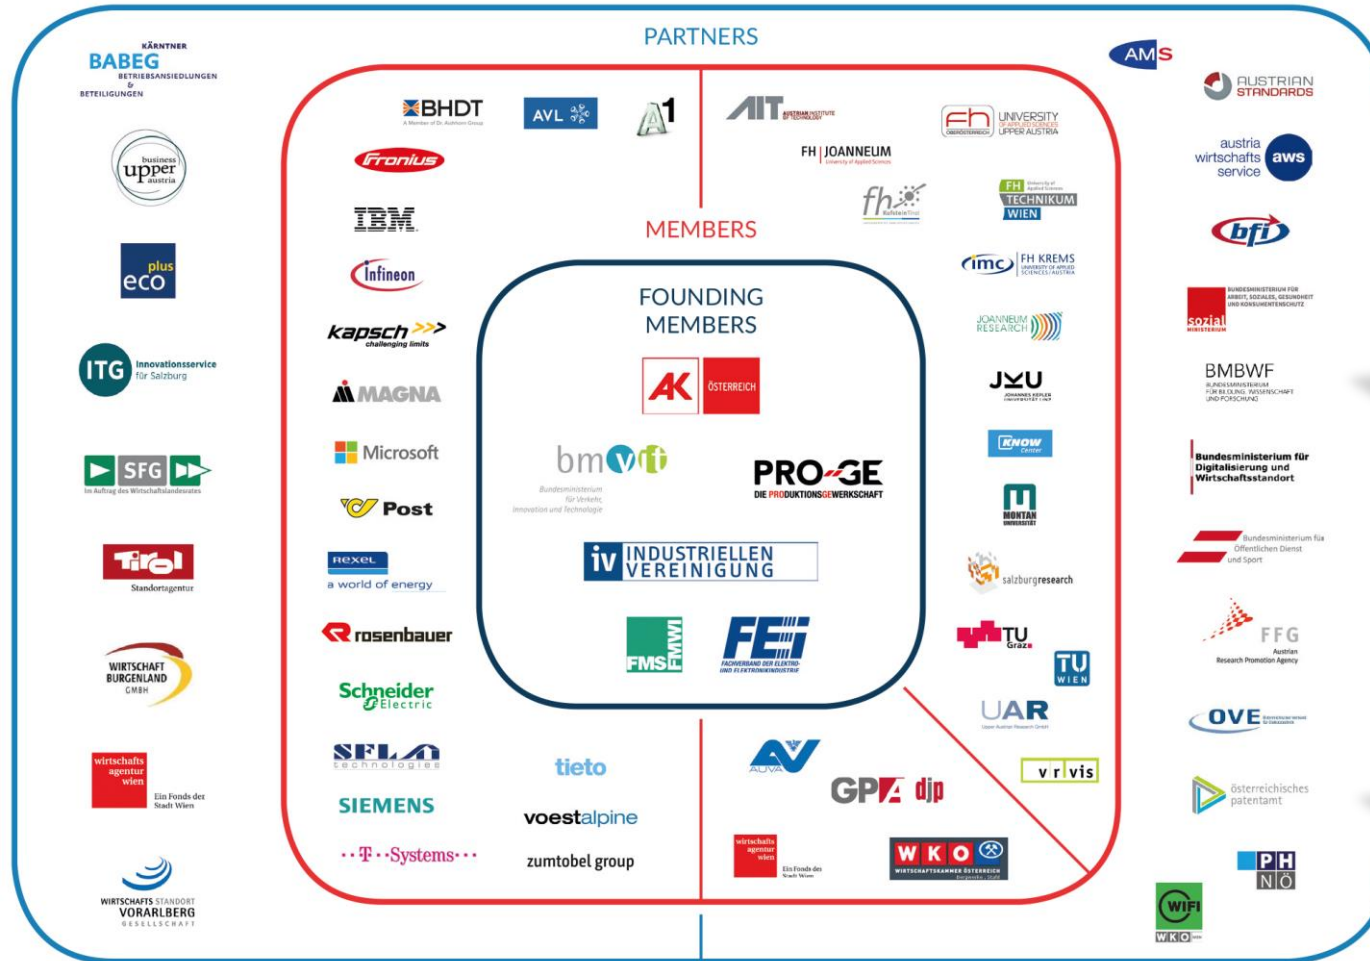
PARTNERS

KÄRNTNER BABEG BETRIEBSANSIEDLUNGEN & BETEILIGUNGEN

business upper austria

plus eco

ITG Innovationsservice für Salzburg

SFG Im Auftrag des Wirtschaftslandesrates

Tirol Standortagentur

WIRTSCHAFT BURGENLAND GMBH

wirtschafts agentur wien Ein Fonds der Stadt Wien

WIRTSCHAFTS STANDORT VORARLBERG GESELLSCHAFT

AMS

AUSTRIAN STANDARDS

austria wirtschafts service aws

bfi

sozial ministerium BUNDESMINISTERIUM FÜR ARBEIT, SOZIALES, GESUNDHEIT UND KONSUMENTENSCHUTZ

BMBWF BUNDESMINISTERIUM FÜR BILDUNG, WISSENSCHAFT UND FORSCHUNG

Bundesministerium für Digitalisierung und Wirtschaftsstandort

Bundesministerium für Öffentlichen Dienst und Sport

FFG Austrian Research Promotion Agency

OVE

österreichisches patentamt

PH NÖ

WIFI WKO

MEMBERS

BHDT A Member of Dr. Aichhorn Group

AVL

A1

Fronius

IBM

Infineon

kapsch challenging limits

MAGNA

Microsoft

Post

Rexel a world of energy

rosenbauer

Schneider Electric

SFL technologies

SIEMENS

T-Systems

tieto

voestalpine

zumtobel group

AIT AUSTRIAN INSTITUTE OF TECHNOLOGY

FH UNIVERSITY OF APPLIED SCIENCES UPPER AUSTRIA

FH JOANNEUM University of Applied Sciences

fh Kufstein Tirol

FH TECHNIKUM WIEN

imc FH KREMS UNIVERSITY OF APPLIED SCIENCES AUSTRIA

JOANNEUM RESEARCH

JKU JOHANNES KEPLER UNIVERSITÄT LINZ

KNOW Center

MONTAN UNIVERSITÄT

salzburgresearch

TU Graz

TU WIEN

UAR Upper Austrian Research GmbH

vrvis

AUVA

GPA djp

wirtschafts agentur wien Ein Fonds der Stadt Wien

WKO WIRTSCHAFTSKAMMER ÖSTERREICH

FOUNDING MEMBERS

AK ÖSTERREICH

bmvit Bundesministerium für Verkehr, Innovation und Technologie

PRO-GE DIE PRODUKTIONSGEWERKSCHAFT

iv INDUSTRIELLEN VEREINIGUNG

FMS FMWI

FEEI FACHVERBAND DER ELEKTRO- UND ELEKTRONIKINDUSTRIE